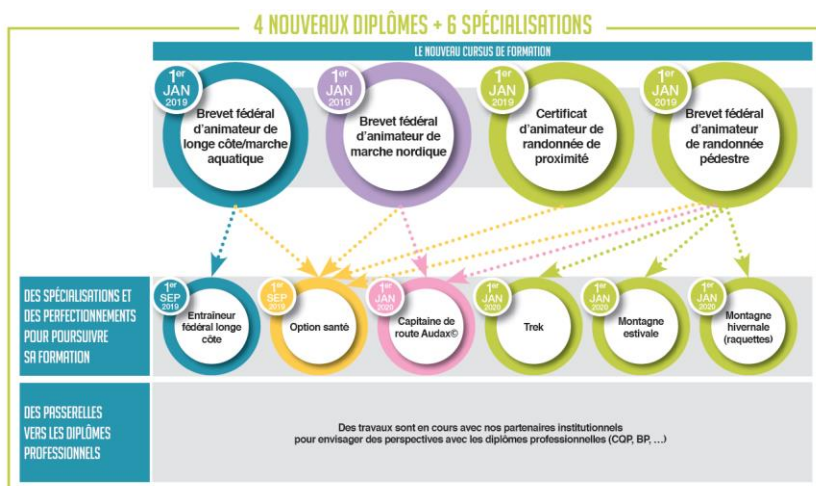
4 NOUVEAUX DIPLÔMES + 6 SPÉCIALISATIONS

LE NOUVEAU CURSUS DE FORMATION

1er JAN 2019
Brevet fédéral d'animateur de longe côte/marche aquatique

1er JAN 2019
Brevet fédéral d'animateur de marche nordique

1er JAN 2019
Certificat d'animateur de randonnée de proximité

1er JAN 2019
Brevet fédéral d'animateur de randonnée pédestre

DES SPÉCIALISATIONS ET DES PERFECTIONNEMENTS POUR POURSUIVRE SA FORMATION

1er SEP 2019
Entraîneur fédéral longe côte

1er SEP 2019
Option santé

1er JAN 2020
Capitaine de route Audax©

1er JAN 2020
Trek

1er JAN 2020
Montagne estivale

1er JAN 2020
Montagne hivernale (raquettes)

DES PASSERELLES VERS LES DIPLÔMES PROFESSIONNELS

Des travaux sont en cours avec nos partenaires institutionnels pour envisager des perspectives avec les diplômes professionnelles (CQP, BP, ...)